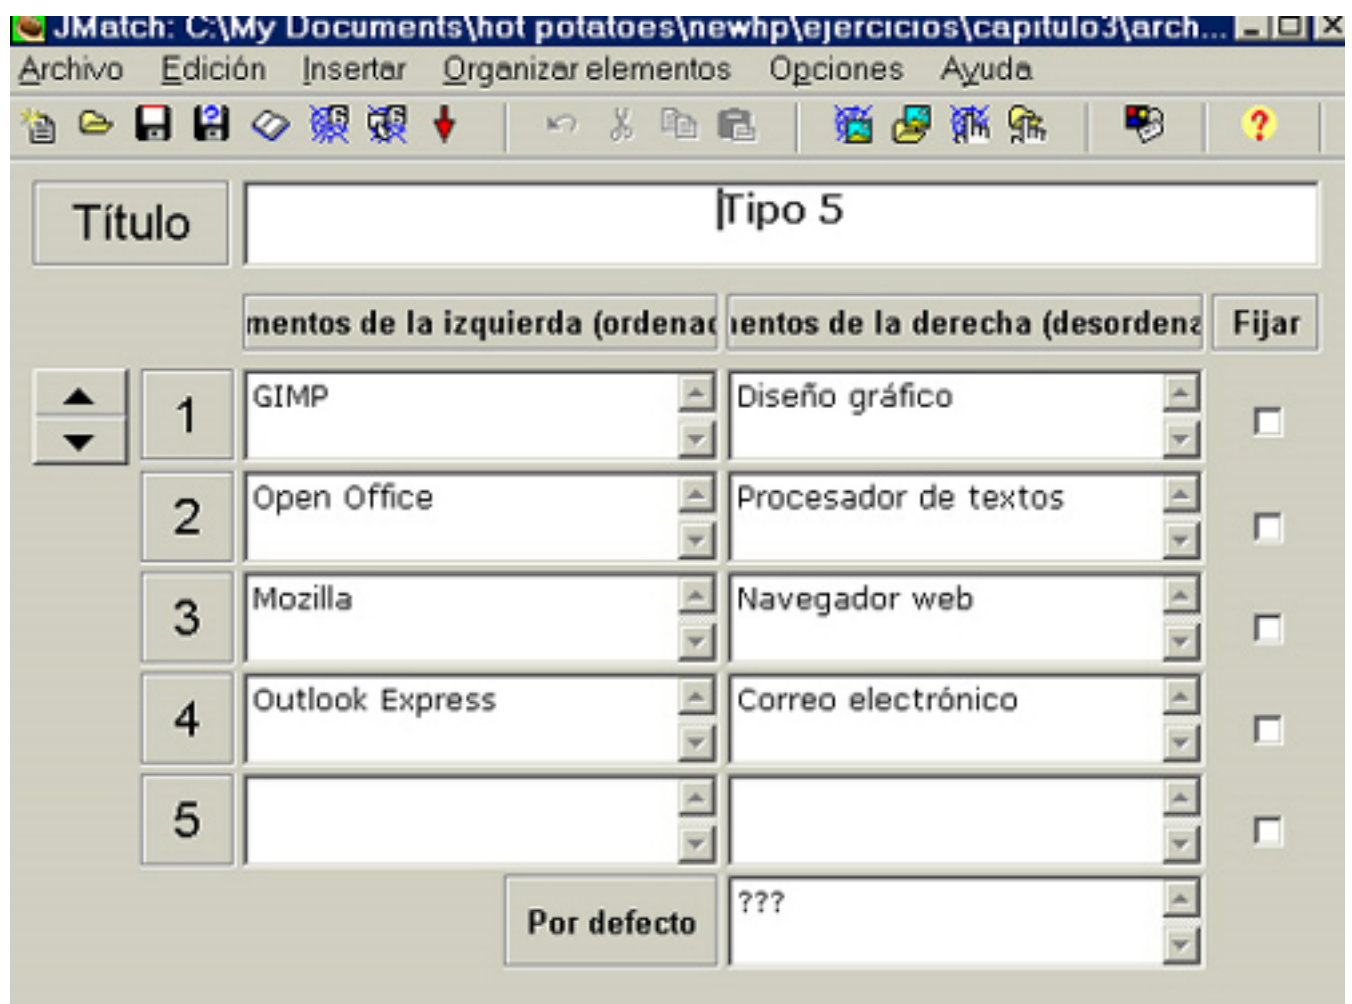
JMatch: C:\My Documents\hot potatoes\newhp\ejercicios\capitulo3\arch...

Archivo Edición Insertar Organizar elementos Opciones Ayuda

Título

Tipo 5

mentos de la izquierda (ordenac

ıentos de la derecha (desordena

Fijar

| | Izquierda | Derecha |
|---|---|---|
| 1 | GIMP | Diseño gráfico |
| 2 | Open Office | Procesador de textos |
| 3 | Mozilla | Navegador web |
| 4 | Outlook Express | Correo electrónico |
| 5 | | |

Por defecto

???